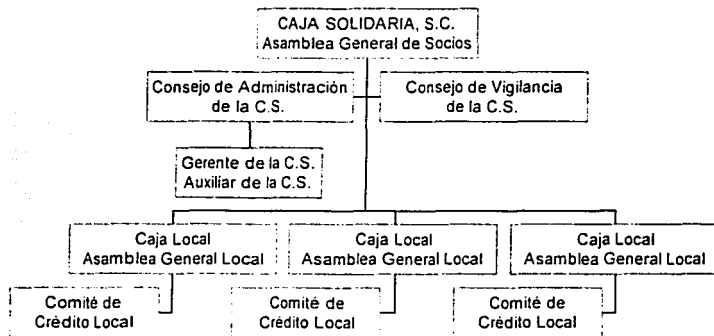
CAJA SOLIDARIA, S.C.
Asamblea General de Socios

Consejo de Administración de la C.S.

Consejo de Vigilancia de la C.S.

Gerente de la C.S.
Auxiliar de la C.S.

Caja Local
Asamblea General Local

Caja Local
Asamblea General Local

Caja Local
Asamblea General Local

Comité de Crédito Local

Comité de Crédito Local

Comité de Crédito Local